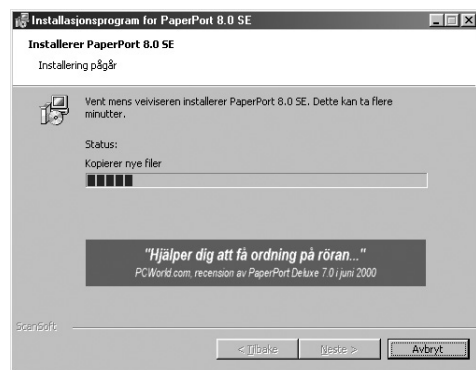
Installasjonsprogram for PaperPort 8.0 SE

Installerer PaperPort 8.0 SE

Installering pågår

Vent mens veiviseren installerer PaperPort 8.0 SE. Dette kan ta flere minutter.

Status:

Kopierer nye filer

"Hjälper dig att få ordning på röran..."
PCWorld.com, recension av PaperPort Deluxe 7.0 i juni 2000

ScanSoft

< Tilbake

Neste >

Avbryt